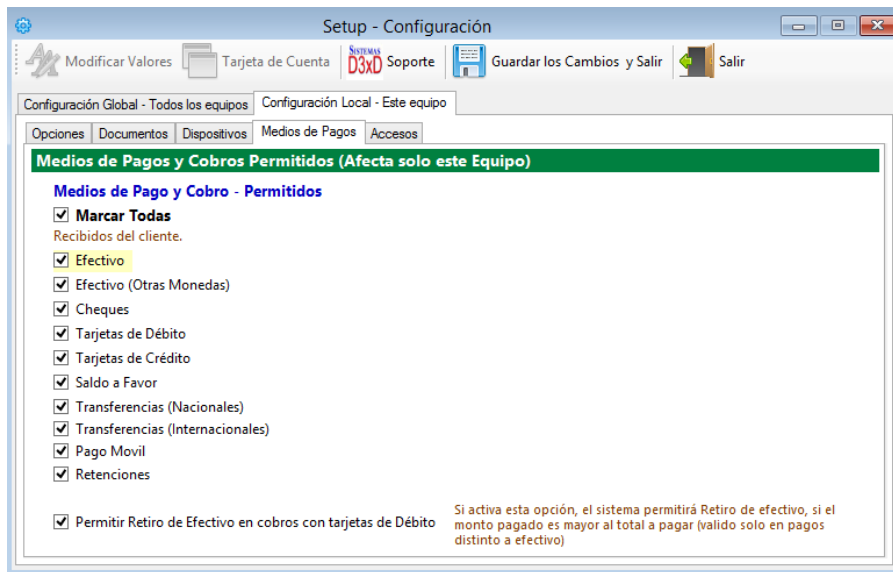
Setup - Configuración

Modificar Valores
Tarjeta de Cuenta
SISTEMAS D3xD Soporte
Guardar los Cambios y Salir
Salir

Configuración Global - Todos los equipos
Configuración Local - Este equipo

Opciones
Documentos
Dispositivos
Medios de Pagos
Accesos

Medios de Pagos y Cobros Permitidos (Afecta solo este Equipo)

Medios de Pago y Cobro - Permitidos

Marcar Todas

Recibidos del cliente.

Efectivo
Efectivo (Otras Monedas)
Cheques
Tarjetas de Débito
Tarjetas de Crédito
Saldo a Favor
Transferencias (Nacionales)
Transferencias (Internacionales)
Pago Movil
Retenciones

Permitir Retiro de Efectivo en cobros con tarjetas de Débito

Si activa esta opción, el sistema permitirá Retiro de efectivo, si el monto pagado es mayor al total a pagar (valido solo en pagos distinto a efectivo)